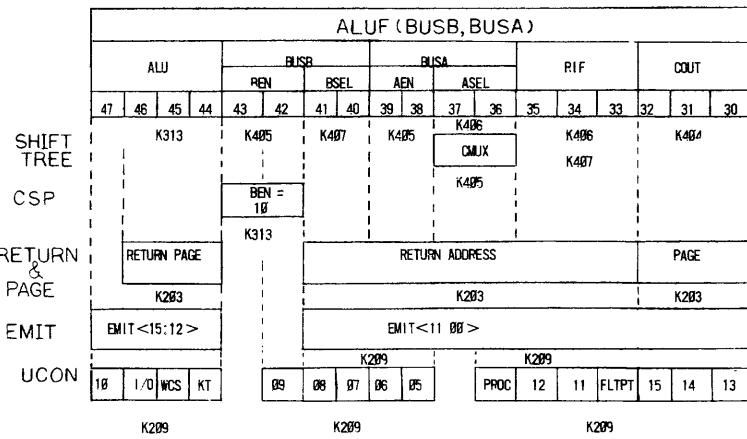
ALUF (BUSB, BUSA)

| ALU | | | | BUSB | | | | BUSA | | | | RIF | | | COUT | | |
|---|---|---|---|---|---|---|---|---|---|---|---|---|---|---|---|---|---|
| | | | | BEN | | BSEL | | AEN | | ASEL | | | | | | | |
| 47 | 46 | 45 | 44 | 43 | 42 | 41 | 40 | 39 | 38 | 37 | 36 | 35 | 34 | 33 | 32 | 31 | 30 |

SHIFT TREE
K313
K405
K407
K405
K406
CMUX
K406
K407
K404

CSP
BEN = 10
K405
K313

RETURN & PAGE
RETURN PAGE
RETURN ADDRESS
PAGE
K203
K203
K203

EMIT
EMIT<15:12>
EMIT<11 00>

UCON
K209
K209
10
I/O
WCS
KT
09
08
07
06
05
PROC
12
11
FLTPT
15
14
13

K209
K209
K209